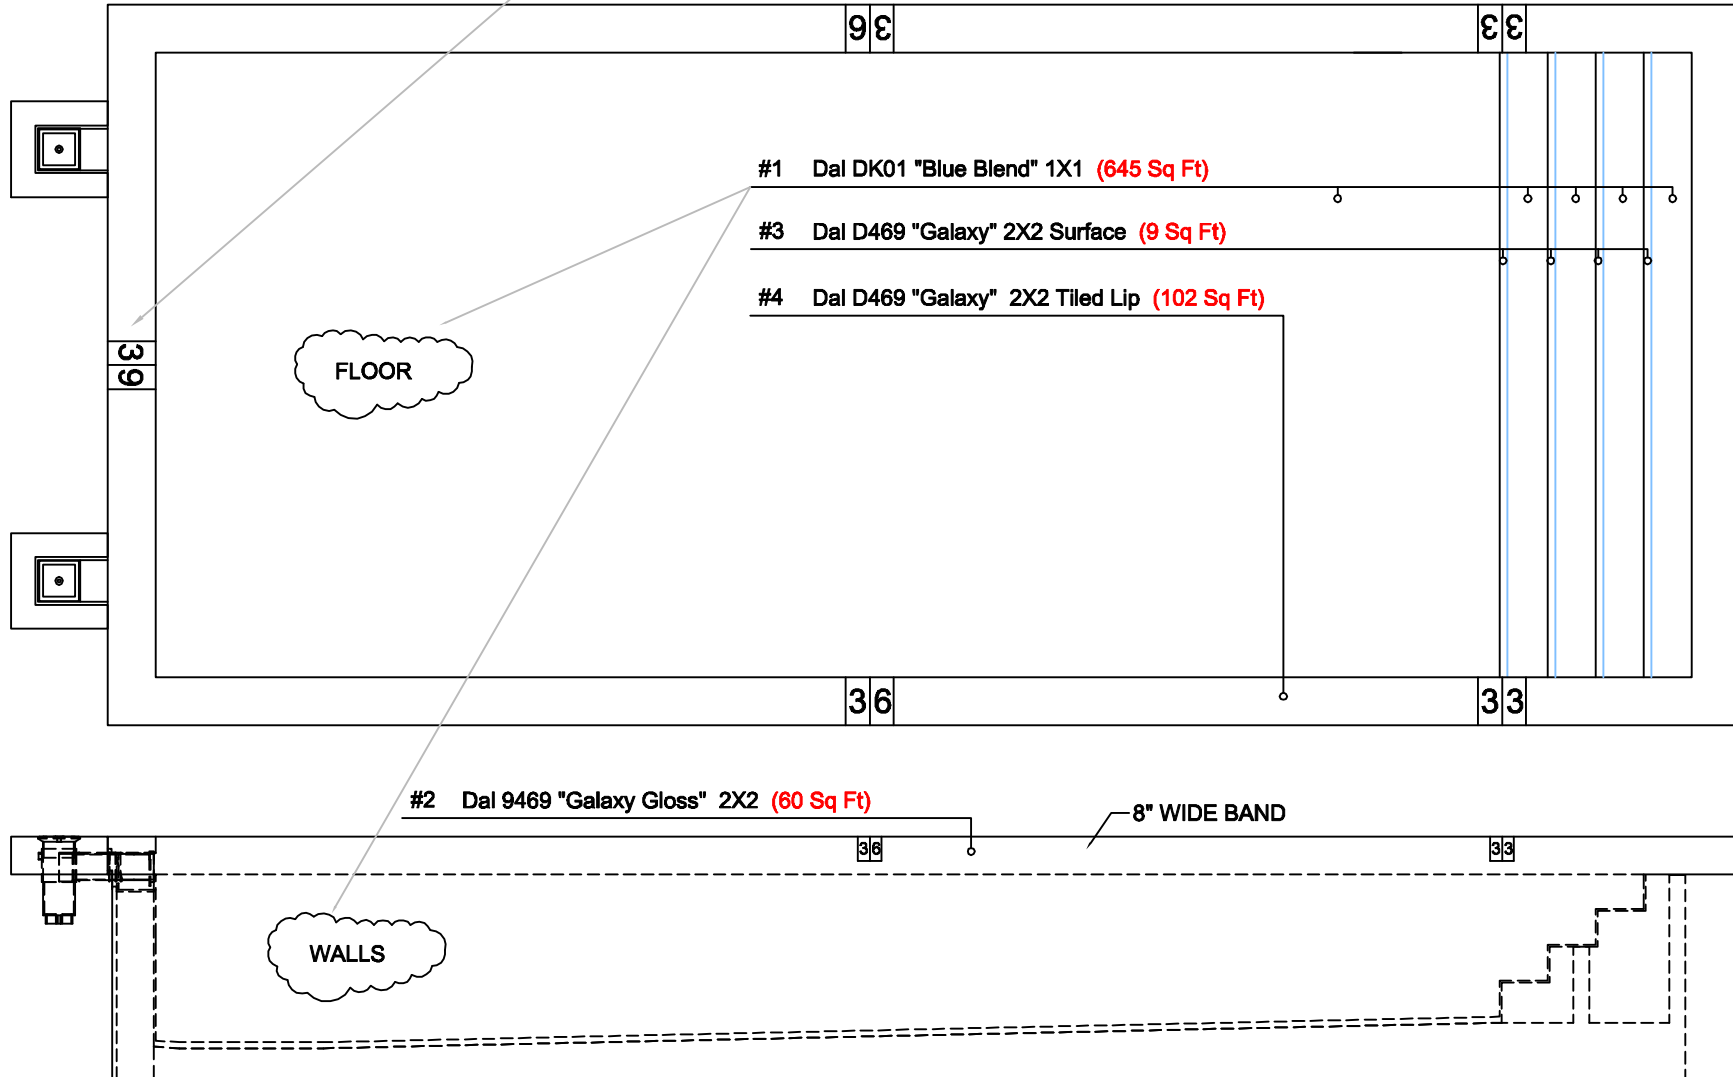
3 6

3 3

#1 Dal DK01 "Blue Blend" 1X1 (645 Sq Ft)

#3 Dal D469 "Galaxy" 2X2 Surface (9 Sq Ft)

#4 Dal D469 "Galaxy" 2X2 Tiled Lip (102 Sq Ft)

3 6

FLOOR

3 6

3 3

#2 Dal 9469 "Galaxy Gloss" 2X2 (60 Sq Ft)

8" WIDE BAND

3 6

3 3

WALLS